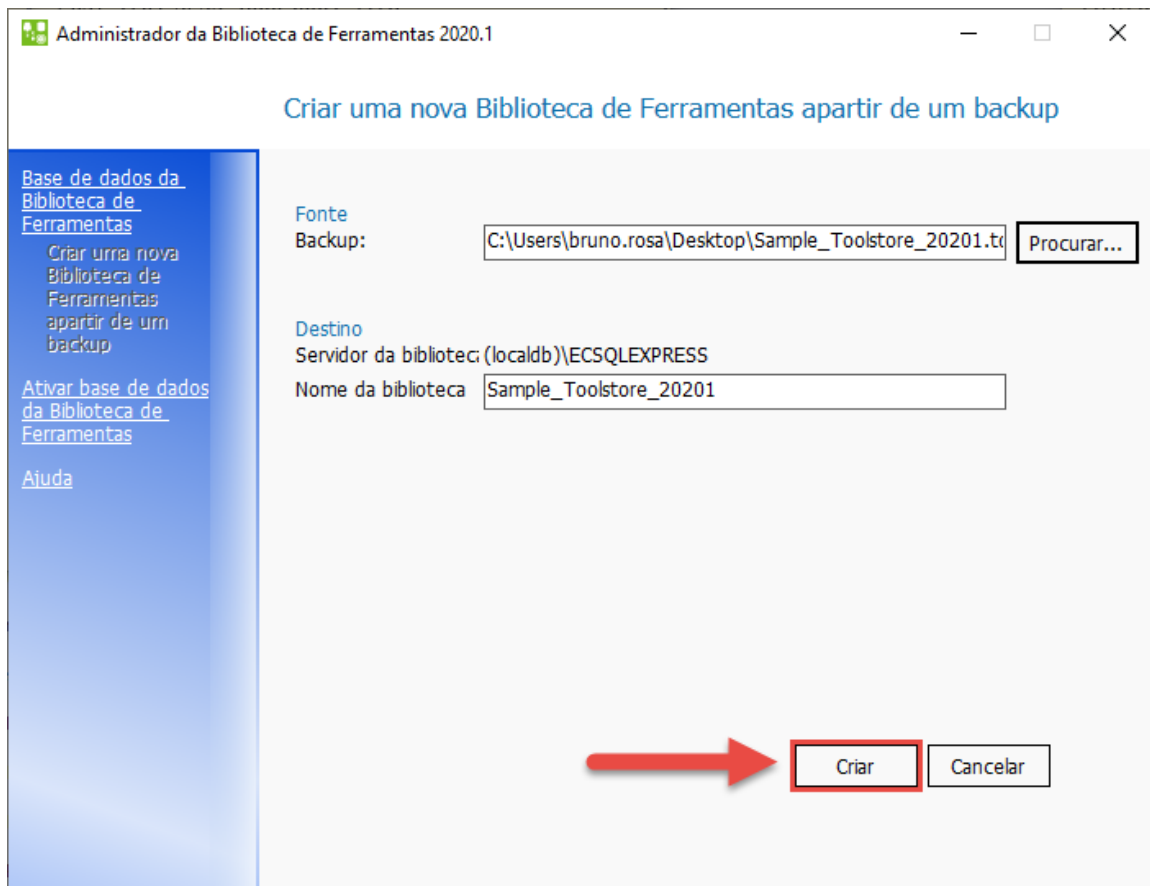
Administrador da Biblioteca de Ferramentas 2020.1

Criar uma nova Biblioteca de Ferramentas apartir de um backup

Base de dados da Biblioteca de Ferramentas

Criar uma nova Biblioteca de Ferramentas apartir de um backup

Ativar base de dados da Biblioteca de Ferramentas

Ajuda

Fonte

Backup: C:\Users\bruno.rosa\Desktop\Sample_Toolstore_20201.t

Procurar...

Destino

Servidor da bibliotec (localdb)\ECSQLEXPRESS

Nome da biblioteca Sample_Toolstore_20201

Criar

Cancelar